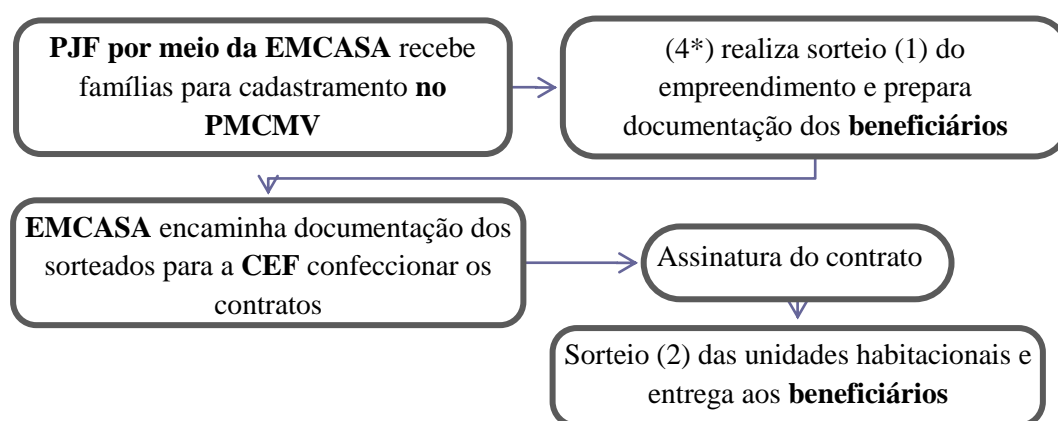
**PJF por meio da EMCASA** recebe famílias para cadastramento **no PMCMV**

(4*) realiza sorteio (1) do empreendimento e prepara documentação dos **beneficiários**

**EMCASA** encaminha documentação dos sorteados para a **CEF** confeccionar os contratos

Assinatura do contrato

Sorteio (2) das unidades habitacionais e entrega aos **beneficiários**